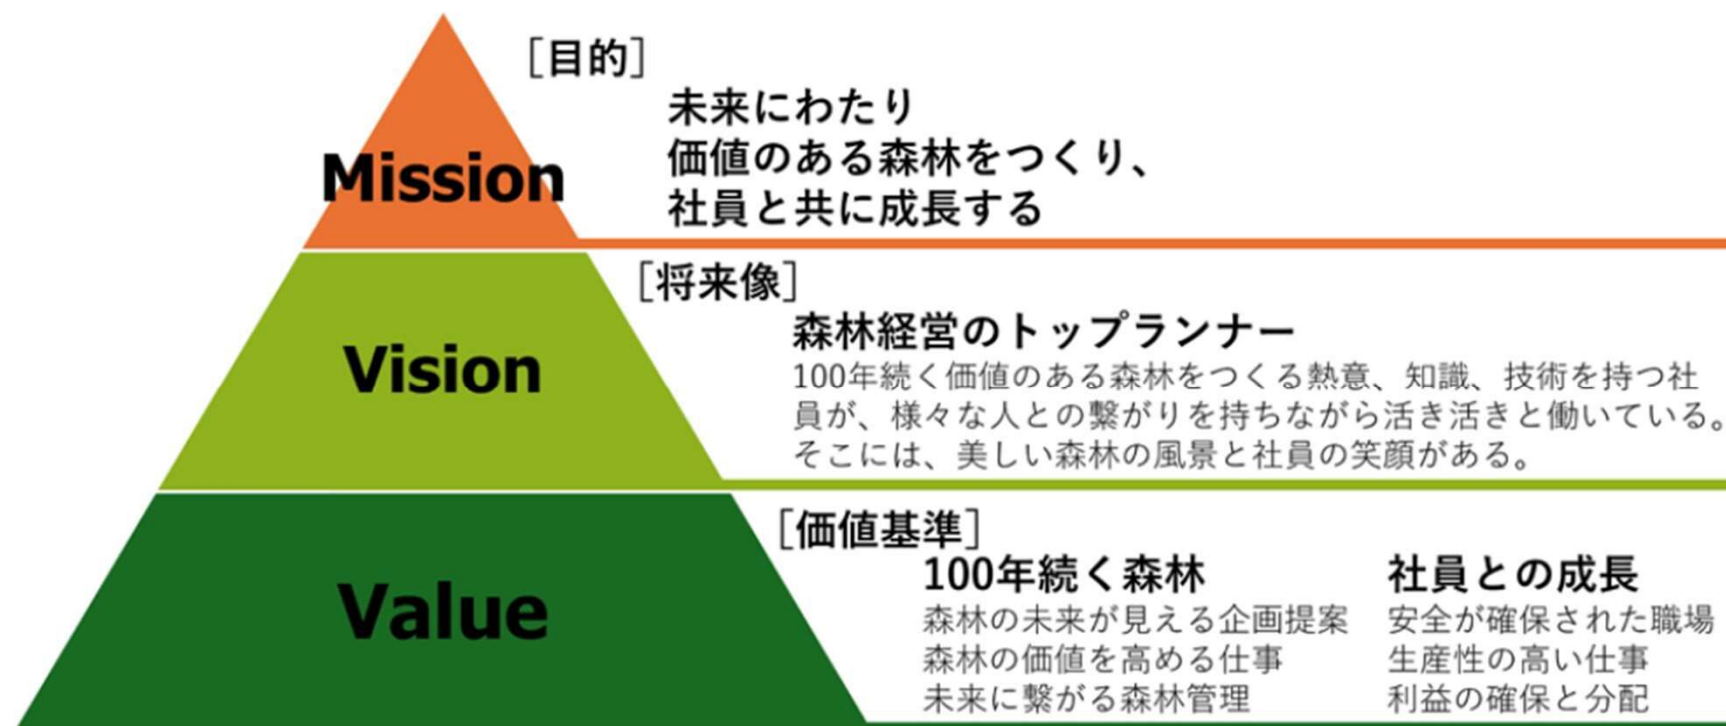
Mission

［目的］

未来にわたり
価値のある森林をつくり、
社員と共に成長する

Vision

［将来像］

森林経営のトップランナー

100年続く価値のある森林をつくる熱意、知識、技術を持つ社員が、様々な人との繋がりを持ちながら活き活きと働いている。そこには、美しい森林の風景と社員の笑顔がある。

Value

［価値基準］

100年続く森林

森林の未来が見える企画提案
森林の価値を高める仕事
未来に繋がる森林管理

社員との成長

安全が確保された職場
生産性の高い仕事
利益の確保と分配